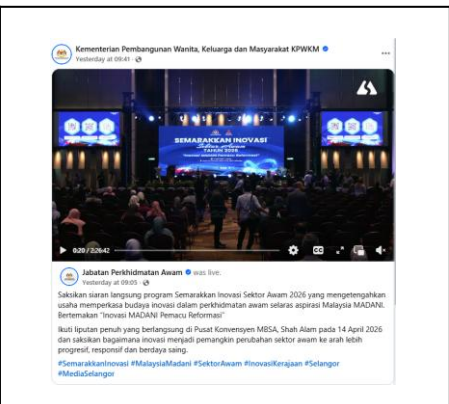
Kementerian Pembangunan Wanita, Keluarga dan Masyarakat KPWKM
Yesterday at 09:41 ·

SEMARAKKAN INOVASI
Sektor Awam
TAHUN 2026

0:20 / 3:26:42

Jabatan Perkhidmatan Awam was live.
Yesterday at 09:05 ·

Saksikan siaran langsung program Semarakkan Inovasi Sektor Awam 2026 yang mengetengahkan usaha memperkasa budaya inovasi dalam perkhidmatan awam selaras aspirasi Malaysia MADANI. Bertemakan "Inovasi MADANI Pemacu Reformasi"

Ikuti liputan penuh yang berlangsung di Pusat Konvensyen MBSA, Shah Alam pada 14 April 2026 dan saksikan bagaimana inovasi menjadi pemangkin perubahan sektor awam ke arah lebih progresif, responsif dan berdaya saing.

#SemarakkanInovasi #MalaysiaMadani #SektorAwam #InovasiKerajaan #Selangor #MediaSelangor